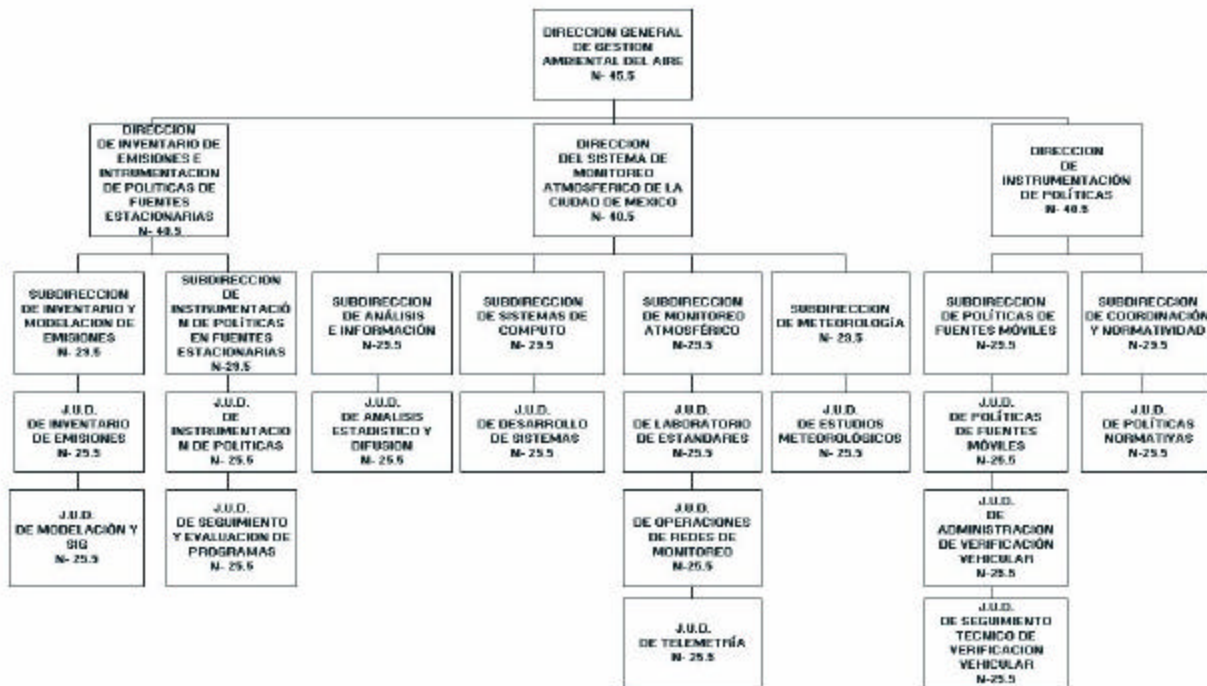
DIRECCION GENERAL DE GESTION AMBIENTAL DEL AIRE
N- 45.5

DIRECCION DE INVENTARIO DE EMISIONES E INTRUMENTACION DE POLITICAS DE FUENTES ESTACIONARIAS
N- 40.5

DIRECCION DEL SISTEMA DE MONITOREO ATMOSFERICO DE LA CIUDAD DE MEXICO
N- 40.5

DIRECCION DE INSTRUMENTACIÓN DE POLÍTICAS
N- 40.5

SUBDIRECCION DE INVENTARIO Y MODELACION DE EMISIONES
N- 29.5

SUBDIRECCION DE INSTRUMENTACIÓN DE POLÍTICAS EN FUENTES ESTACIONARIAS
N-29.5

SUBDIRECCION DE ANÁLISIS E INFORMACIÓN
N-29.5

SUBDIRECCION DE SISTEMAS DE COMPUTO
N- 29.5

SUBDIRECCION DE MONITOREO ATMOSFÉRICO
N-29.5

SUBDIRECCION DE METEOROLOGÍA
N- 29.5

SUBDIRECCION DE POLÍTICAS DE FUENTES MÓVILES
N-29.5

SUBDIRECCION DE COORDINACIÓN Y NORMATIVIDAD
N-29.5

J.U.D. DE INVENTARIO DE EMISIONES
N- 25.5

J.U.D. DE INSTRUMENTACION DE POLITICAS
N- 25.5

J.U.D. DE ANALISIS ESTADISTICO Y DIFUSION
N- 25.5

J.U.D. DE DESARROLLO DE SISTEMAS
N- 25.5

J.U.D. DE LABORATORIO DE ESTANDARES
N-25.5

J.U.D. DE ESTUDIOS METEOROLÓGICOS
N- 25.5

J.U.D. DE POLÍTICAS DE FUENTES MÓVILES
N-25.5

J.U.D. DE POLÍTICAS NORMATIVAS
N-25.5

J.U.D. DE MODELACIÓN Y SIG
N- 25.5

J.U.D. DE SEGUIMIENTO Y EVALUACION DE PROGRAMAS
N- 25.5

J.U.D. DE OPERACIONES DE REDES DE MONITOREO
N-25.5

J.U.D. DE ADMINISTRACION DE VERIFICACIÓN VEHICULAR
N-25.5

J.U.D. DE TELEMETRÍA
N- 25.5

J.U.D. DE SEGUIMIENTO TECNICO DE VERIFICACION VEHICULAR
N-25.5